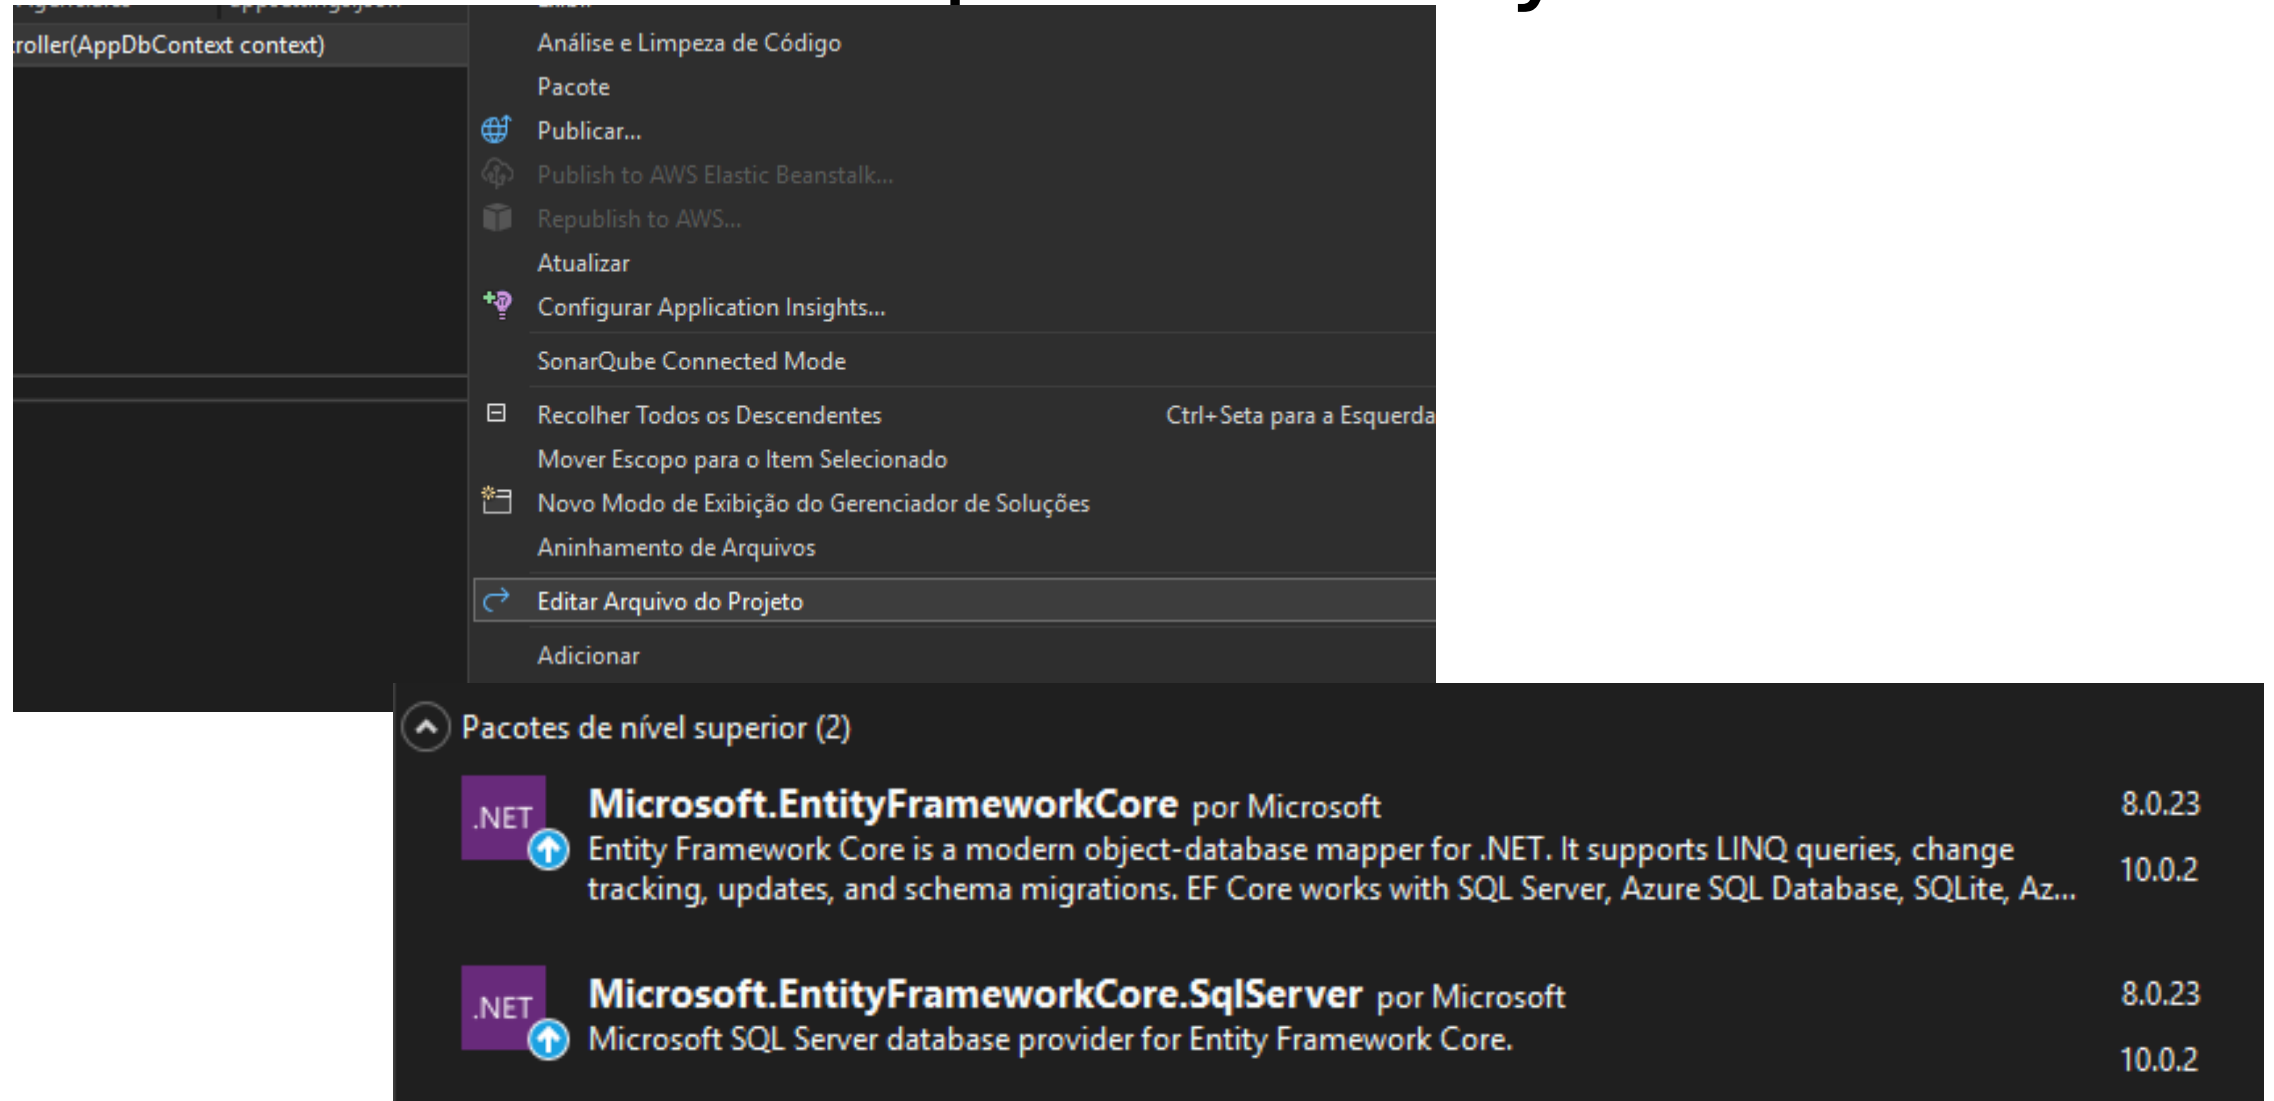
roller(AppDbContext context)

Análise e Limpeza de Código
Pacote
Publicar...
Publish to AWS Elastic Beanstalk...
Republish to AWS...
Atualizar
Configurar Application Insights...
SonarQube Connected Mode
Recolher Todos os Descendentes Ctrl+Seta para a Esquerda
Mover Escopo para o Item Selecionado
Novo Modo de Exibição do Gerenciador de Soluções
Aninhamento de Arquivos
Editar Arquivo do Projeto
Adicionar

Pacotes de nível superior (2)

.NET
Microsoft.EntityFrameworkCore por Microsoft
Entity Framework Core is a modern object-database mapper for .NET. It supports LINQ queries, change tracking, updates, and schema migrations. EF Core works with SQL Server, Azure SQL Database, SQLite, Az...
8.0.23
10.0.2

.NET
Microsoft.EntityFrameworkCore.SqlServer por Microsoft
Microsoft SQL Server database provider for Entity Framework Core.
8.0.23
10.0.2